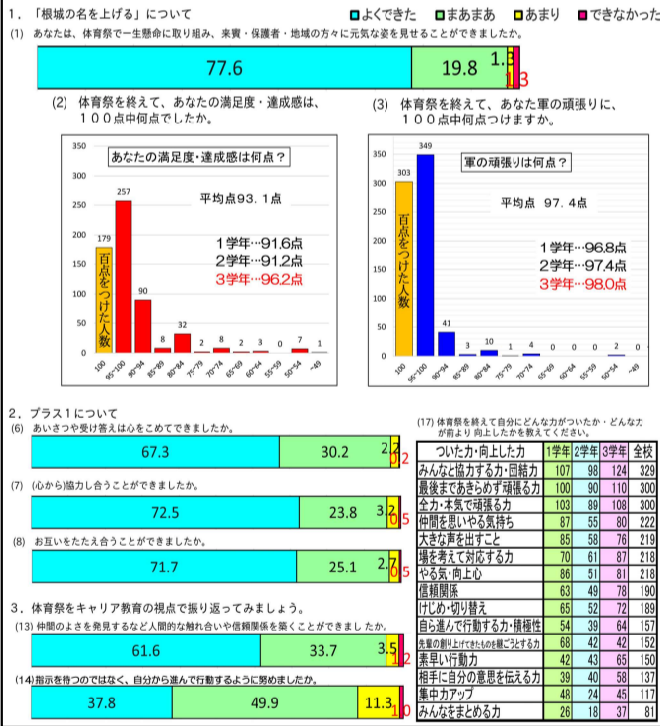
1．「根城の名を上げる」について

よくできた　まあまあ　あまり　できなかった

(1) あなたは、体育祭で一生懸命に取り組み、来賓・保護者・地域の方々に元気な姿を見せることができましたか。

77.6　19.8　1.3　1.3

(2) 体育祭を終えて、あなたの満足度・達成感は、１００点中何点でしたか。

あなたの満足度・達成感は何点？

平均点９３．１点

1学年…91.6点
2学年…91.2点
3学年…96.2点

百点をつけた人数

350
300
250
200
150
100
50
0

| 100 | 95~100 | 90~94 | 85~89 | 80~84 | 75~79 | 70~74 | 65~69 | 60~64 | 55~59 | 50~54 | ~49 |
|---|---|---|---|---|---|---|---|---|---|---|---|
| 179 | 257 | 90 | 8 | 32 | 2 | 8 | 2 | 3 | 0 | 7 | 1 |

(3) 体育祭を終えて、あなた軍の頑張りに、１００点中何点つけますか。

軍の頑張りは何点？

平均点　９７．４点

1学年…96.8点
2学年…97.4点
3学年…98.0点

百点をつけた人数

350
300
250
200
150
100
50
0

| 100 | 95~100 | 90~94 | 85~89 | 80~84 | 75~79 | 70~74 | 65~69 | 60~64 | 55~59 | 50~54 | ~49 |
|---|---|---|---|---|---|---|---|---|---|---|---|
| 303 | 349 | 41 | 3 | 10 | 1 | 4 | 0 | 0 | 0 | 2 | 0 |

2．プラス１について

(6) あいさつや受け答えは心をこめてできましたか。

67.3　30.2　2.2　2

(7) (心から)協力し合うことができましたか。

72.5　23.8　3.2　0.5

(8) お互いをたたえ合うことができましたか。

71.7　25.1　2.7　0.5

(17) 体育祭を終えて自分にどんな力がついたか・どんな力が前より 向上したかを教えてください。

| ついた力・向上した力 | 1学年 | 2学年 | 3学年 | 全校 |
|---|---|---|---|---|
| みんなと協力する力・団結力 | 107 | 98 | 124 | 329 |
| 最後まであきらめず頑張る力 | 100 | 90 | 110 | 300 |
| 全力・本気で頑張る力 | 103 | 89 | 108 | 300 |
| 仲間を思いやる気持ち | 87 | 55 | 80 | 222 |
| 大きな声を出すこと | 85 | 58 | 76 | 219 |
| 場を考えて対応する力 | 70 | 61 | 87 | 218 |
| やる気・向上心 | 86 | 51 | 81 | 218 |
| 信頼関係 | 63 | 49 | 78 | 190 |
| けじめ・切り替え | 65 | 52 | 72 | 189 |
| 自ら進んで行動する力・積極性 | 54 | 39 | 64 | 157 |
| 先輩の創り上げてきたものを継ごうとする力 | 68 | 42 | 42 | 152 |
| 素早い行動力 | 42 | 43 | 65 | 150 |
| 相手に自分の意思を伝える力 | 39 | 40 | 58 | 137 |
| 集中力アップ | 48 | 24 | 45 | 117 |
| みんなをまとめる力 | 26 | 18 | 37 | 81 |

3．体育祭をキャリア教育の視点で振り返ってみましょう。

(13) 仲間のよさを発見するなど人間的な触れ合いや信頼関係を築くことができましたか。

61.6　33.7　3.5　1.2

(14) 指示を待つのではなく、自分から進んで行動するように努めましたか。

37.8　49.9　11.3　1.0